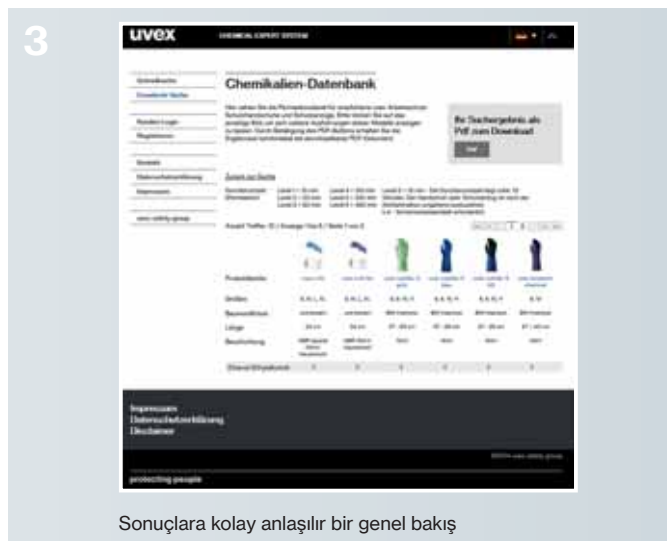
3

uvex CHEMICAL EXPERT SYSTEM

Schnellsuche
Erweiterte Suche

Kunden-Login
Registrieren

Kontakt
Datenschutzerklärung
Impressum

uvex safety group

Chemikalien-Datenbank

Ihr Suchergebnis als Pdf zum Download

Zurück zur Suche

Produktname
Größen
Beschichtung
Länge
Beschichtung

Chemie-Schutzhandschuh

Impressum
Datenschutzerklärung
Disclaimer

protecting people

Sonuçlara kolay anlaşılır bir genel bakış